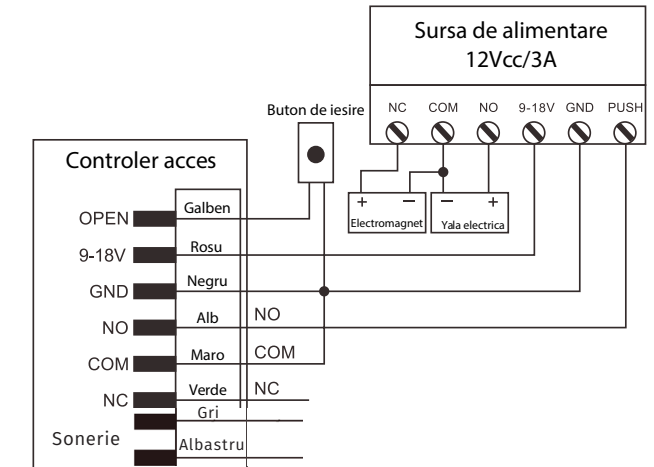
Sursa de alimentare
12Vcc/3A

NC COM NO 9-18V GND PUSH

Buton de iesire

+ −
Electromagnet

− +
Yala electrica

Controler acces

OPEN
Galben

9-18V
Rosu

GND
Negru

NO
Alb
NO

COM
Maro
COM

NC
Verde
NC

Gri

Sonerie
Albastru